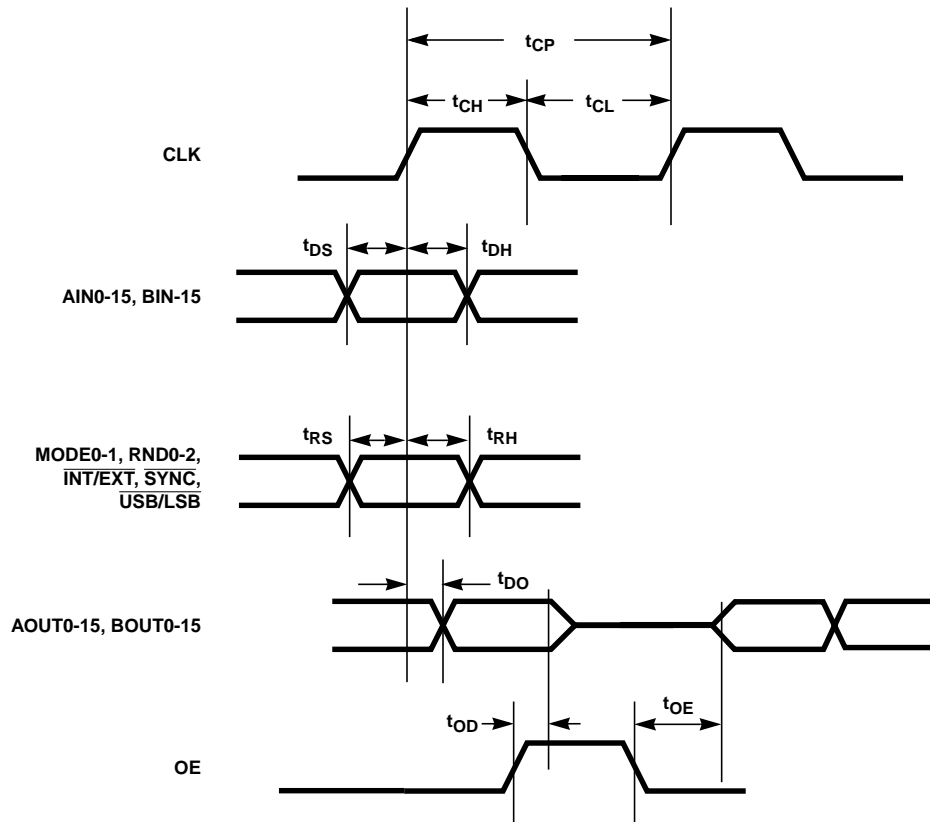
$t_{CP}$

$t_{CH}$ $t_{CL}$

CLK

$t_{DS}$ $t_{DH}$

AIN0-15, BIN-15

$t_{RS}$ $t_{RH}$

MODE0-1, RND0-2, $\overline{INT}$/EXT, $\overline{SYNC}$, $\overline{USB}$/LSB

$t_{DO}$

AOUT0-15, BOUT0-15

$t_{OD}$ $t_{OE}$

OE